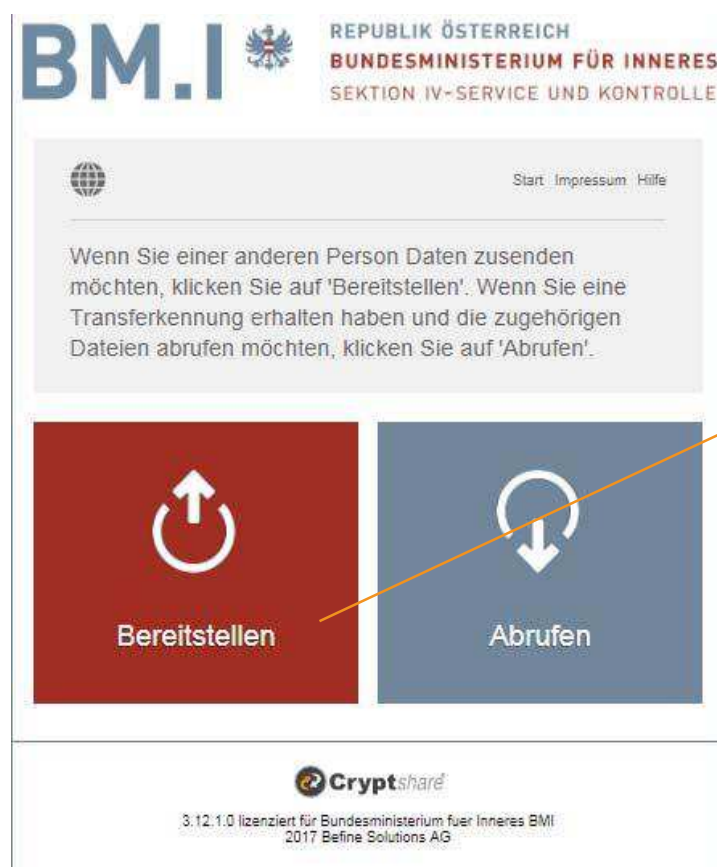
BM.I

REPUBLIK ÖSTERREICH
BUNDESMINISTERIUM FÜR INNERES
SEKTION IV-SERVICE UND KONTROLLE

Start Impressum Hilfe

Wenn Sie einer anderen Person Daten zusenden möchten, klicken Sie auf 'Bereitstellen'. Wenn Sie eine Transferkennung erhalten haben und die zugehörigen Dateien abrufen möchten, klicken Sie auf 'Abrufen'.

Bereitstellen

Abrufen

Cryptshare

3.12.1.0 lizenziert für Bundesministerium fuer Inneres BMI
2017 Befine Solutions AG